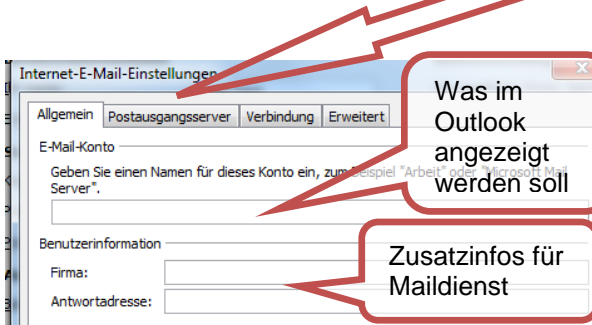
Internet-E-Mail-Einstellungen

Allgemein | Postausgangsserver | Verbindung | Erweitert

E-Mail-Konto

Geben Sie einen Namen für dieses Konto ein, zum Beispiel "Arbeit" oder "Microsoft Mail Server".

Benutzerinformation

Firma:

Antwortadresse:

Was im Outlook angezeigt werden soll

Zusatzinfos für Maildienst